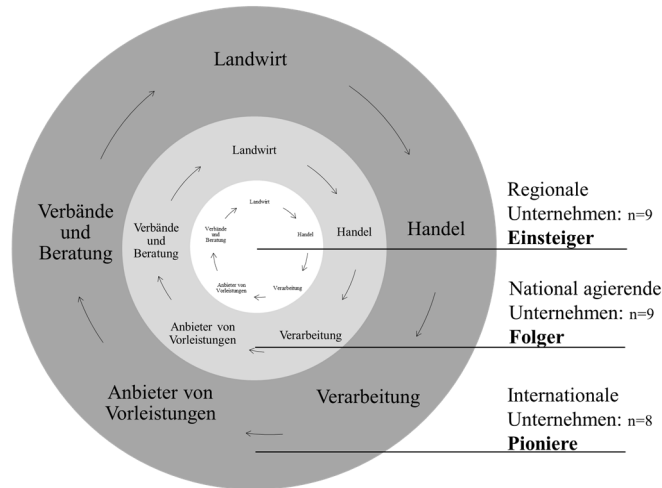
Landwirt

Verbände und Beratung

Handel

Verarbeitung

Anbieter von Vorleistungen

Landwirt

Verbände und Beratung

Handel

Verarbeitung

Anbieter von Vorleistungen

Landwirt

Verbände und Beratung

Handel

Verarbeitung

Anbieter von Vorleistungen

Regionale Unternehmen: n=9
**Einsteiger**

National agierende Unternehmen: n=9
**Folger**

Internationale Unternehmen: n=8
**Pioniere**